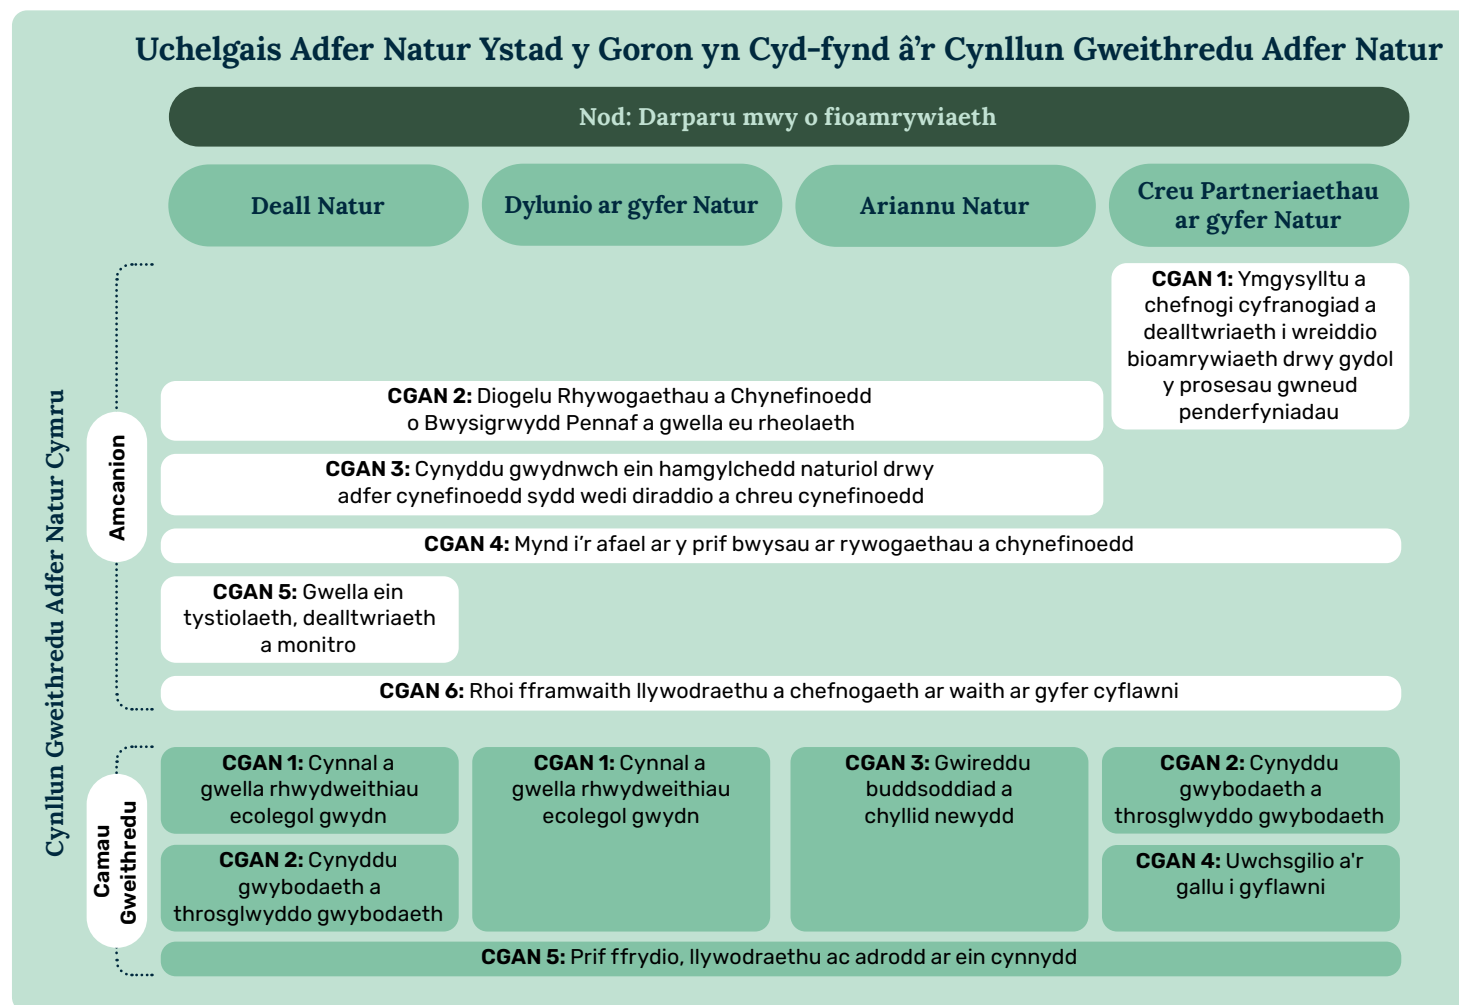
Uchelgais Adfer Natur Ystad y Goron yn Cyd-fynd â'r Cynllun Gweithredu Adfer Natur

Nod: Darparu mwy o fioamrywiaeth

Deall Natur

Dylunio ar gyfer Natur

Ariannu Natur

Creu Partneriaethau ar gyfer Natur

Cynllun Gweithredu Adfer Natur Cymru

Amcanion

**CGAN 1:** Ymgysylltu a chefnogi cyfranogiad a dealltwriaeth i wreiddio bioamrywiaeth drwy gydol y prosesau gwneud penderfyniadau

**CGAN 2:** Diogelu Rhywogaethau a Chynefinoedd o Bwysigrwydd Pennaf a gwella eu rheolaeth

**CGAN 3:** Cynyddu gwydnwch ein hamgylchedd naturiol drwy adfer cynefinoedd sydd wedi diraddio a chreu cynefinoedd

**CGAN 4:** Mynd i'r afael ar y prif bwysau ar rywogaethau a chynefinoedd

**CGAN 5:** Gwella ein tystiolaeth, dealltwriaeth a monitro

**CGAN 6:** Rhoi fframwaith llywodraethu a chefnogaeth ar waith ar gyfer cyflawni

Camau Gweithredu

**CGAN 1:** Cynnal a gwella rhwydweithiau ecolegol gwydn

**CGAN 2:** Cynyddu gwybodaeth a throsglwyddo gwybodaeth

**CGAN 1:** Cynnal a gwella rhwydweithiau ecolegol gwydn

**CGAN 3:** Gwireddu buddsoddiad a chyllid newydd

**CGAN 2:** Cynyddu gwybodaeth a throsglwyddo gwybodaeth

**CGAN 4:** Uwchsgilio a'r gallu i gyflawni

**CGAN 5:** Prif ffrydio, llywodraethu ac adrodd ar ein cynnydd